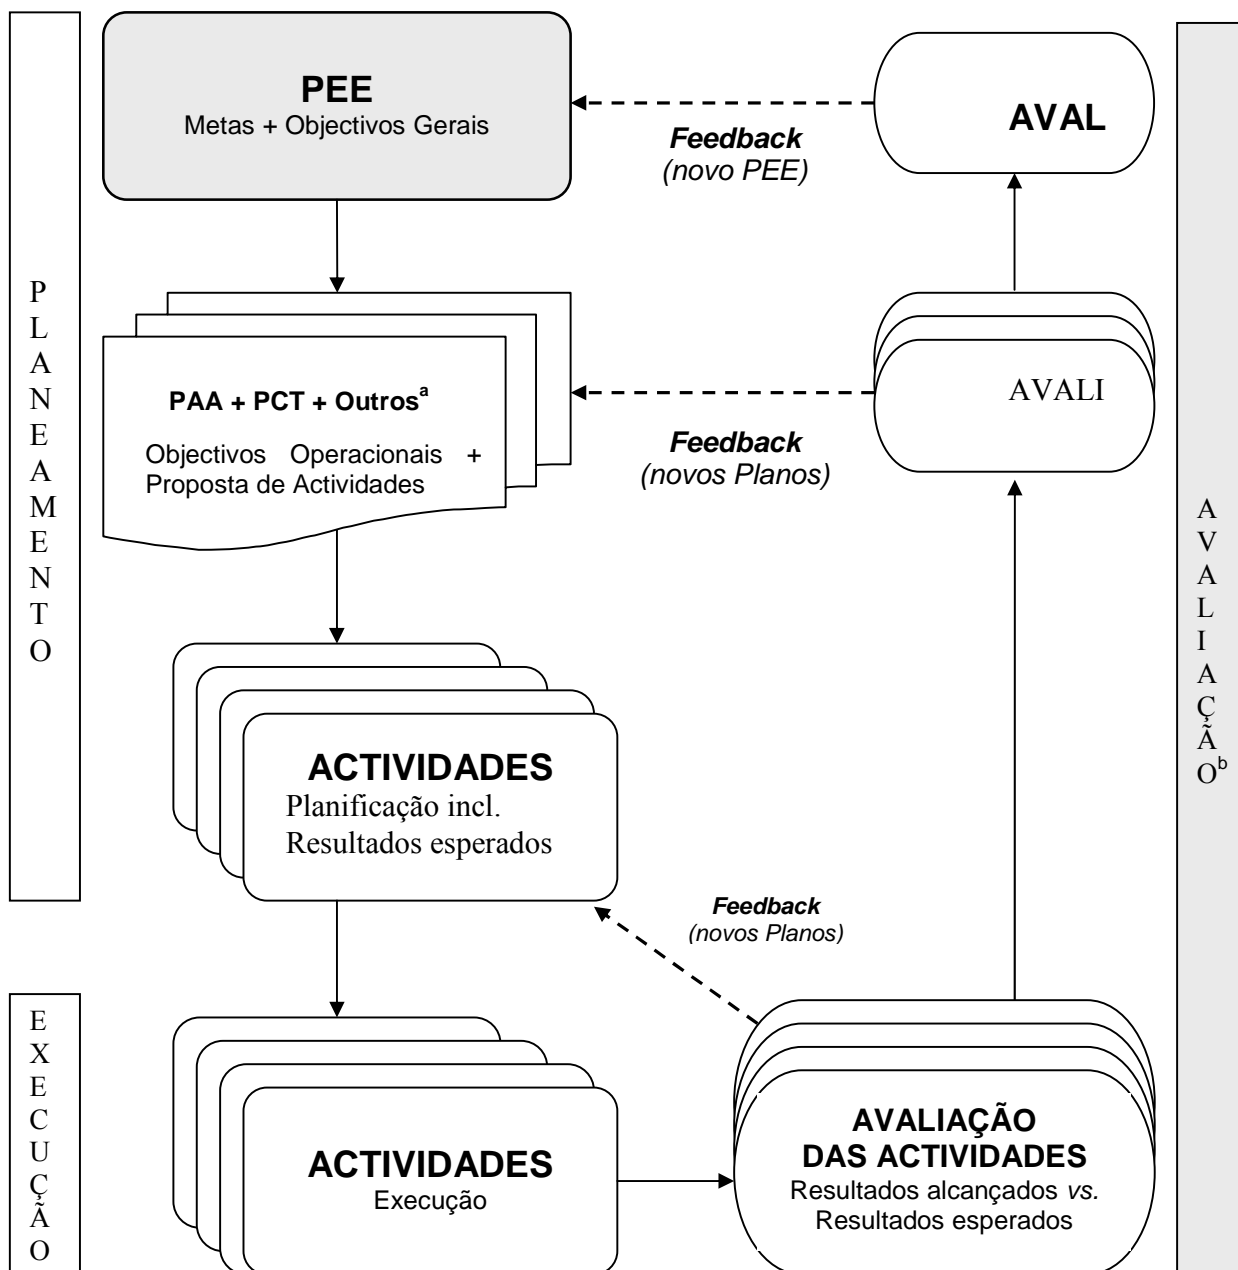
PLANEAMENTO

PEE
Metas + Objectivos Gerais

Feedback
(novo PEE)

AVAL

PAA + PCT + Outros$^{a}$
Objectivos Operacionais + Proposta de Actividades

AVALI

Feedback
(novos Planos)

AVALIAÇÃO$^{b}$

ACTIVIDADES
Planificação incl.
Resultados esperados

Feedback
(novos Planos)

EXECUÇÃO

ACTIVIDADES
Execução

AVALIAÇÃO
DAS ACTIVIDADES
Resultados alcançados vs.
Resultados esperados